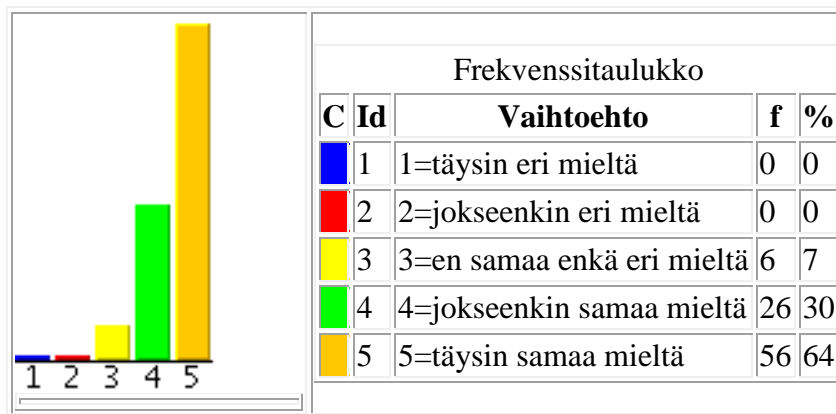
1 2 3 4 5

Frekvenssitaulukko

| C | Id | Vaihtoehto | f | % |
|---|---|---|---|---|
| | 1 | 1=täysin eri mieltä | 0 | 0 |
| | 2 | 2=jokseenkin eri mieltä | 0 | 0 |
| | 3 | 3=en samaa enkä eri mieltä | 6 | 7 |
| | 4 | 4=jokseenkin samaa mieltä | 26 | 30 |
| | 5 | 5=täysin samaa mieltä | 56 | 64 |